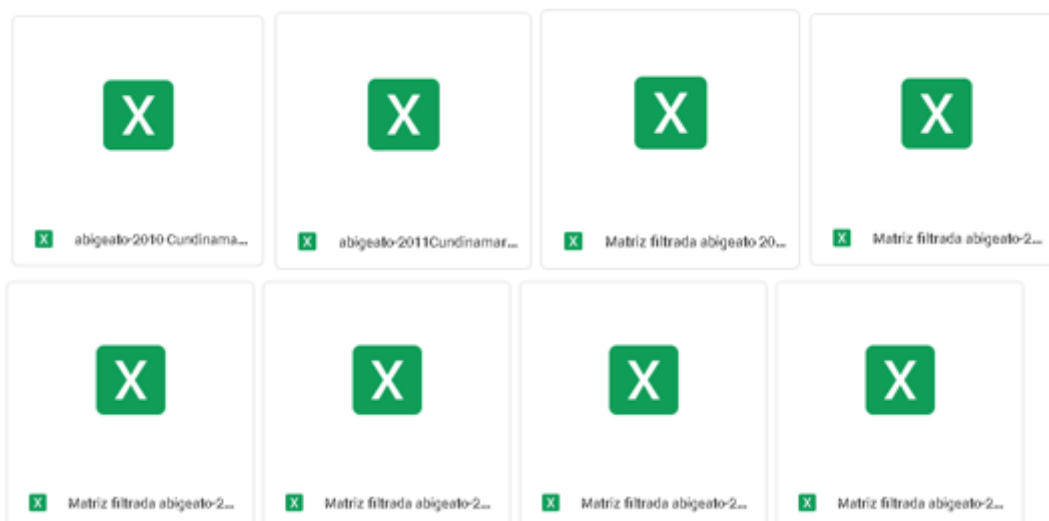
X

X abigeato-2010 Cundinama...

X

X abigeato-2011Cundinamar...

X

X Matriz filtrada abigeato 20...

X

X Matriz filtrada abigeato-2...

X

X Matriz filtrada abigeato-2...

X

X Matriz filtrada abigeato-2...

X

X Matriz filtrada abigeato-2...

X

X Matriz filtrada abigeato-2...